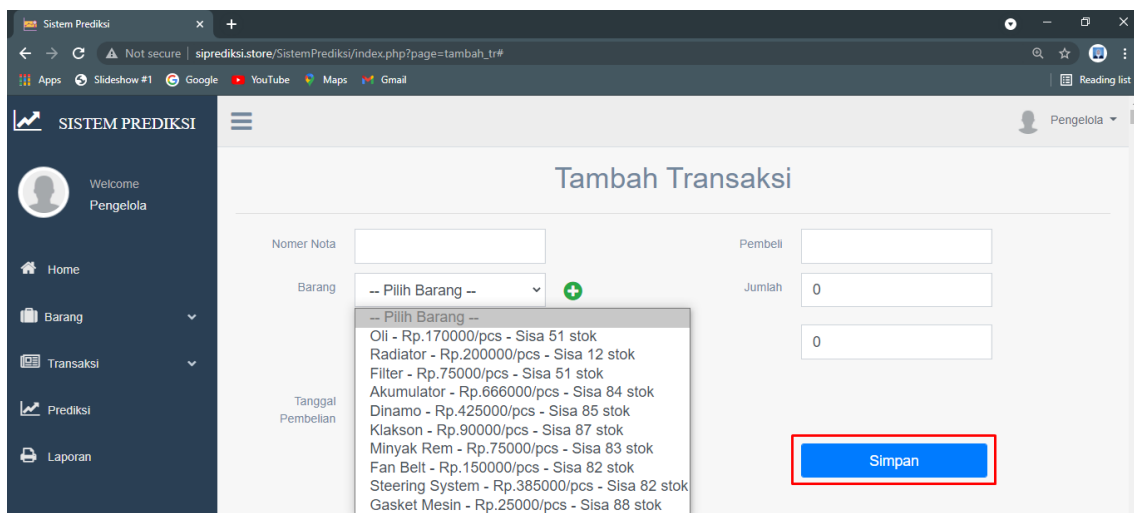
Sistem Prediksi
Not secure | siprediksi.store/SistemPrediksi/index.php?page=tambah_tr#
Apps Slideshow #1 Google YouTube Maps Gmail
Reading list

SISTEM PREDIKSI
Pengelola
Welcome
Pengelola
Home
Barang
Transaksi
Prediksi
Laporan

Tambah Transaksi

Nomer Nota
Pembeli
Barang
-- Pilih Barang --
Jumlah
0
0
Tanggal Pembelian
-- Pilih Barang --
Oli - Rp.170000/pcs - Sisa 51 stok
Radiator - Rp.200000/pcs - Sisa 12 stok
Filter - Rp.75000/pcs - Sisa 51 stok
Akumulator - Rp.666000/pcs - Sisa 84 stok
Dinamo - Rp.425000/pcs - Sisa 85 stok
Klakson - Rp.90000/pcs - Sisa 87 stok
Minyak Rem - Rp.75000/pcs - Sisa 83 stok
Fan Belt - Rp.150000/pcs - Sisa 82 stok
Steering System - Rp.385000/pcs - Sisa 82 stok
Gasket Mesin - Rp.25000/pcs - Sisa 88 stok
Simpan